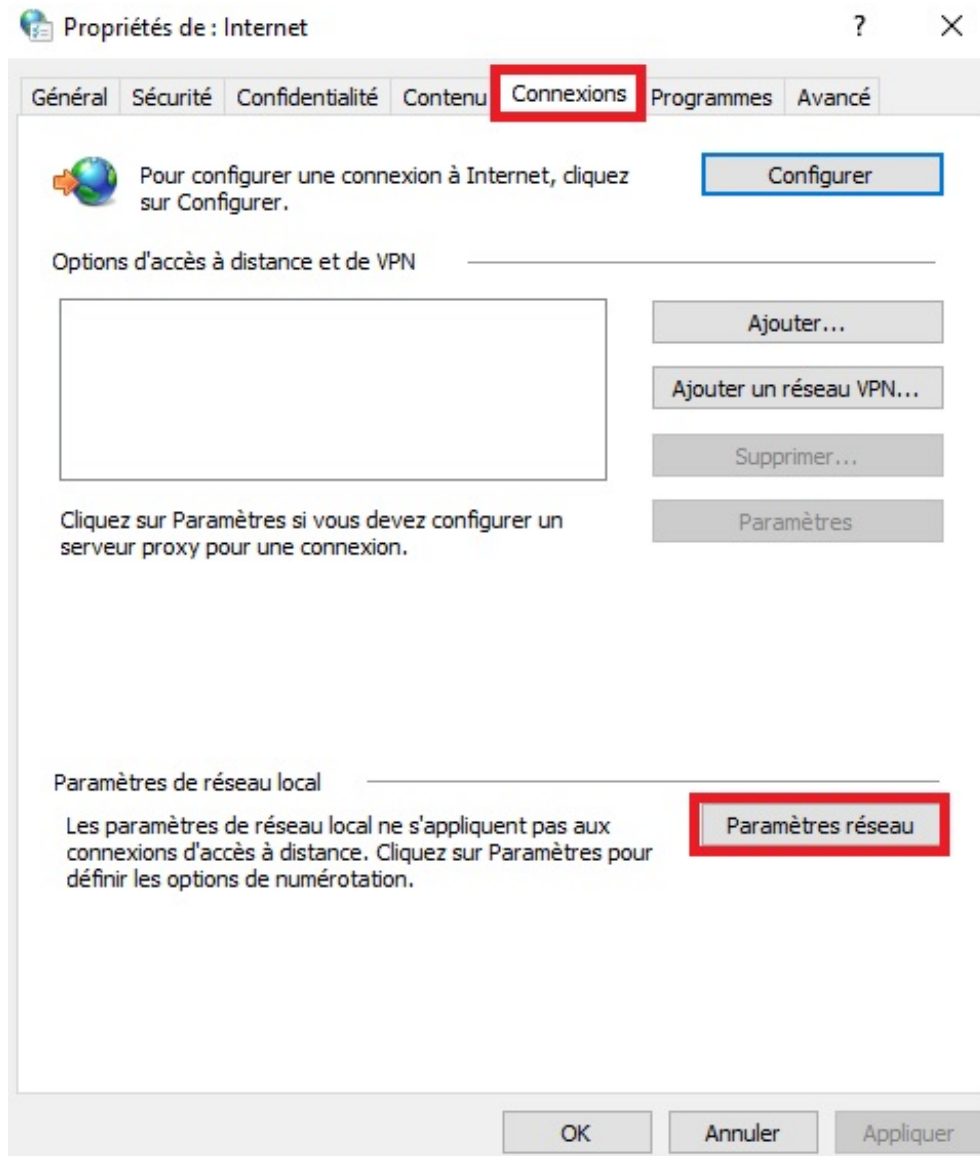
Propriétés de : Internet

?

×

Général | Sécurité | Confidentialité | Contenu | Connexions | Programmes | Avancé

Pour configurer une connexion à Internet, cliquez sur Configurer.

Configurer

Options d'accès à distance et de VPN

Ajouter...

Ajouter un réseau VPN...

Supprimer...

Cliquez sur Paramètres si vous devez configurer un serveur proxy pour une connexion.

Paramètres

Paramètres de réseau local

Les paramètres de réseau local ne s'appliquent pas aux connexions d'accès à distance. Cliquez sur Paramètres pour définir les options de numérotation.

Paramètres réseau

OK

Annuler

Appliquer